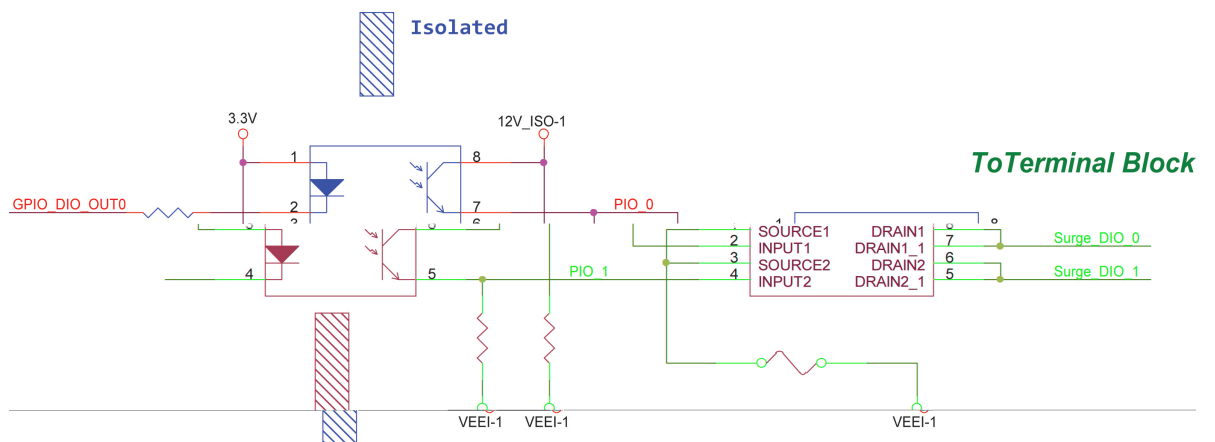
Isolated

3.3V

12V_ISO-1

ToTerminal Block

1

8

GPIO_DIO_OUT0

2

7

PIO_0

3

6

4

5

PIO_1

1 SOURCE1

2 INPUT1

3 SOURCE2

4 INPUT2

DRAIN1 8

DRAIN1_1 7

DRAIN2 6

DRAIN2_1 5

Surge_DIO_0

Surge_DIO_1

VEEI-1

VEEI-1

VEEI-1